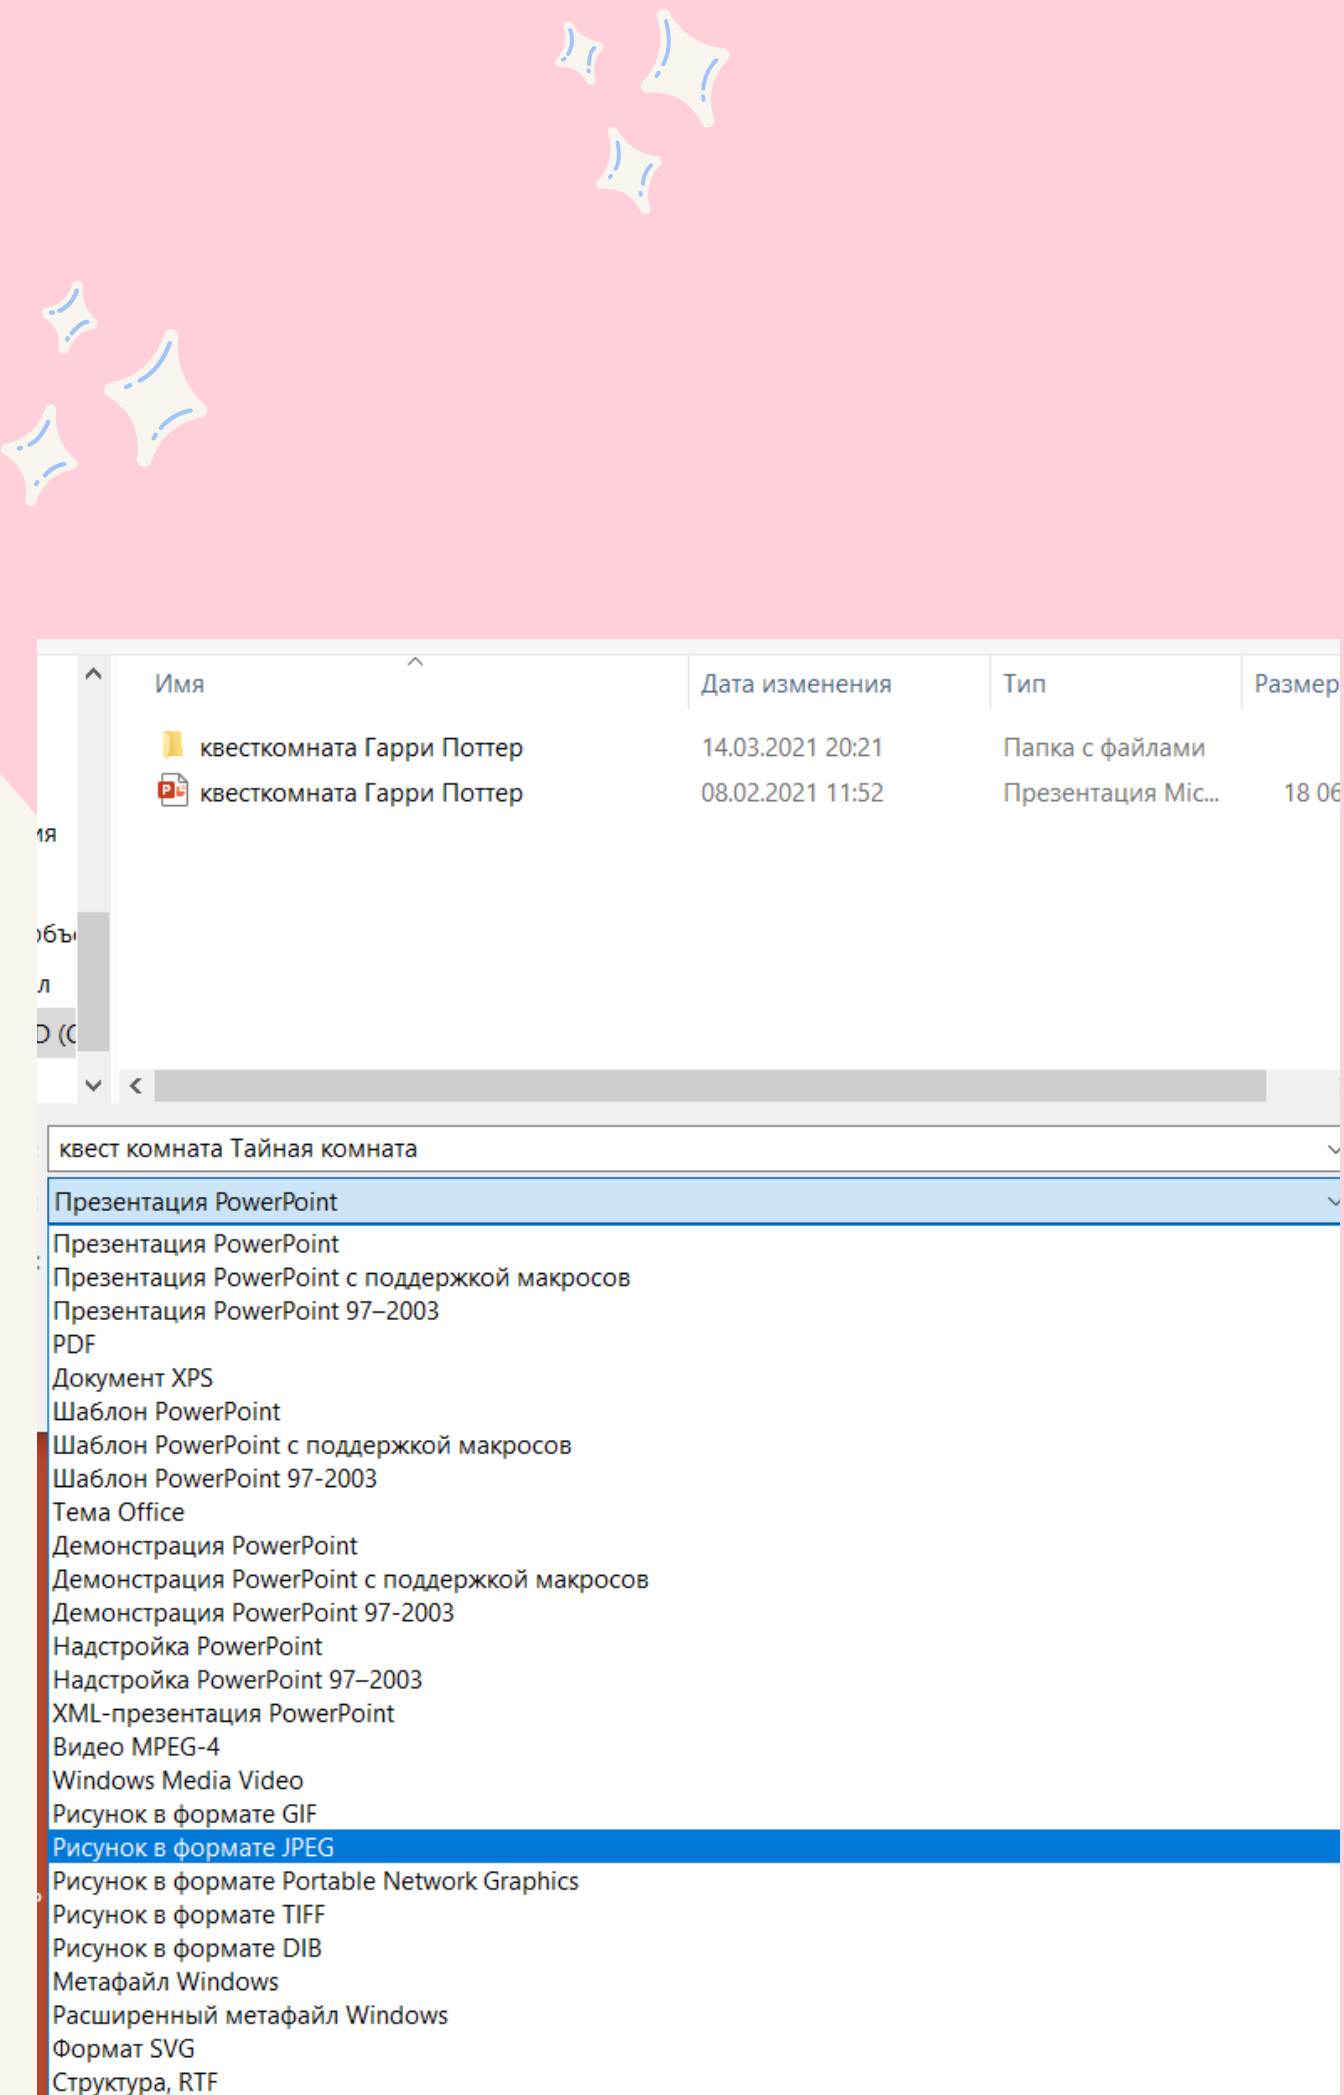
| Имя | Дата изменения | Тип | Размер |
|---|---|---|---|
| квесткомната Гарри Поттер | 14.03.2021 20:21 | Папка с файлами | |
| квесткомната Гарри Поттер | 08.02.2021 11:52 | Презентация Mic... | 18 06 |

ия

объ

л

D (C

квест комната Тайная комната

Презентация PowerPoint

Презентация PowerPoint
Презентация PowerPoint с поддержкой макросов
Презентация PowerPoint 97–2003
PDF
Документ XPS
Шаблон PowerPoint
Шаблон PowerPoint с поддержкой макросов
Шаблон PowerPoint 97-2003
Тема Office
Демонстрация PowerPoint
Демонстрация PowerPoint с поддержкой макросов
Демонстрация PowerPoint 97-2003
Надстройка PowerPoint
Надстройка PowerPoint 97–2003
XML-презентация PowerPoint
Видео MPEG-4
Windows Media Video
Рисунок в формате GIF
Рисунок в формате JPEG
Рисунок в формате Portable Network Graphics
Рисунок в формате TIFF
Рисунок в формате DIB
Метафайл Windows
Расширенный метафайл Windows
Формат SVG
Структура, RTF